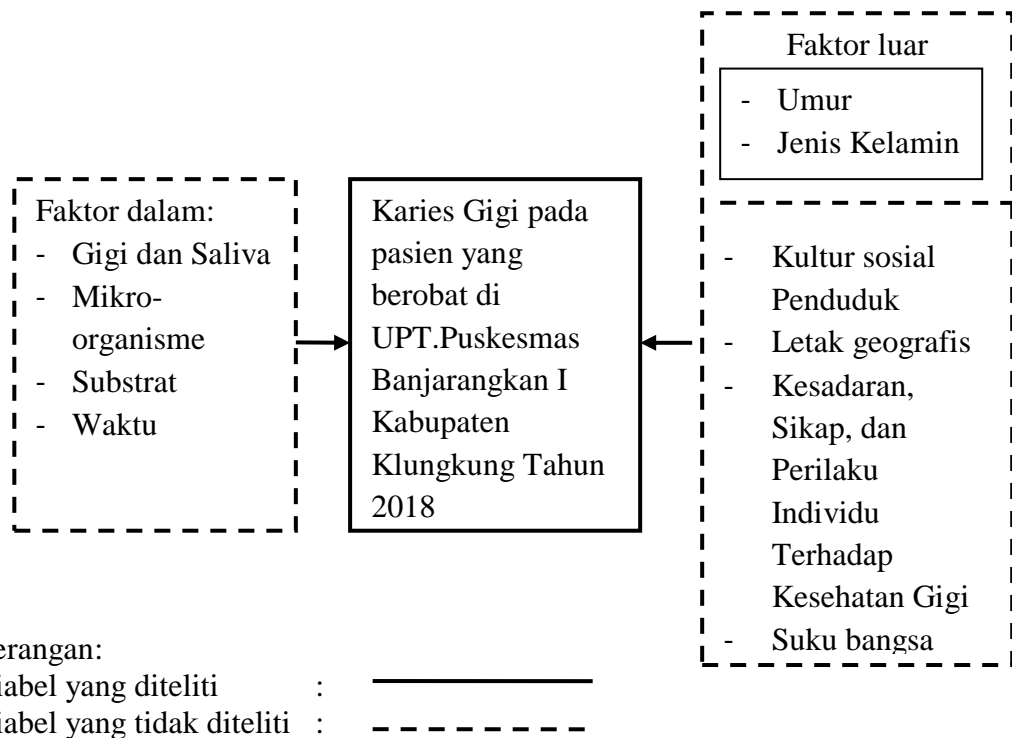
Faktor luar

- Umur
- Jenis Kelamin

Faktor dalam:
- Gigi dan Saliva
- Mikro-organisme
- Substrat
- Waktu

Karies Gigi pada pasien yang berobat di UPT.Puskesmas Banjarangkan I Kabupaten Klungkung Tahun 2018

- Kultur sosial Penduduk
- Letak geografis
- Kesadaran, Sikap, dan Perilaku Individu Terhadap Kesehatan Gigi
- Suku bangsa

erangan:
iabel yang diteliti :
iabel yang tidak diteliti :